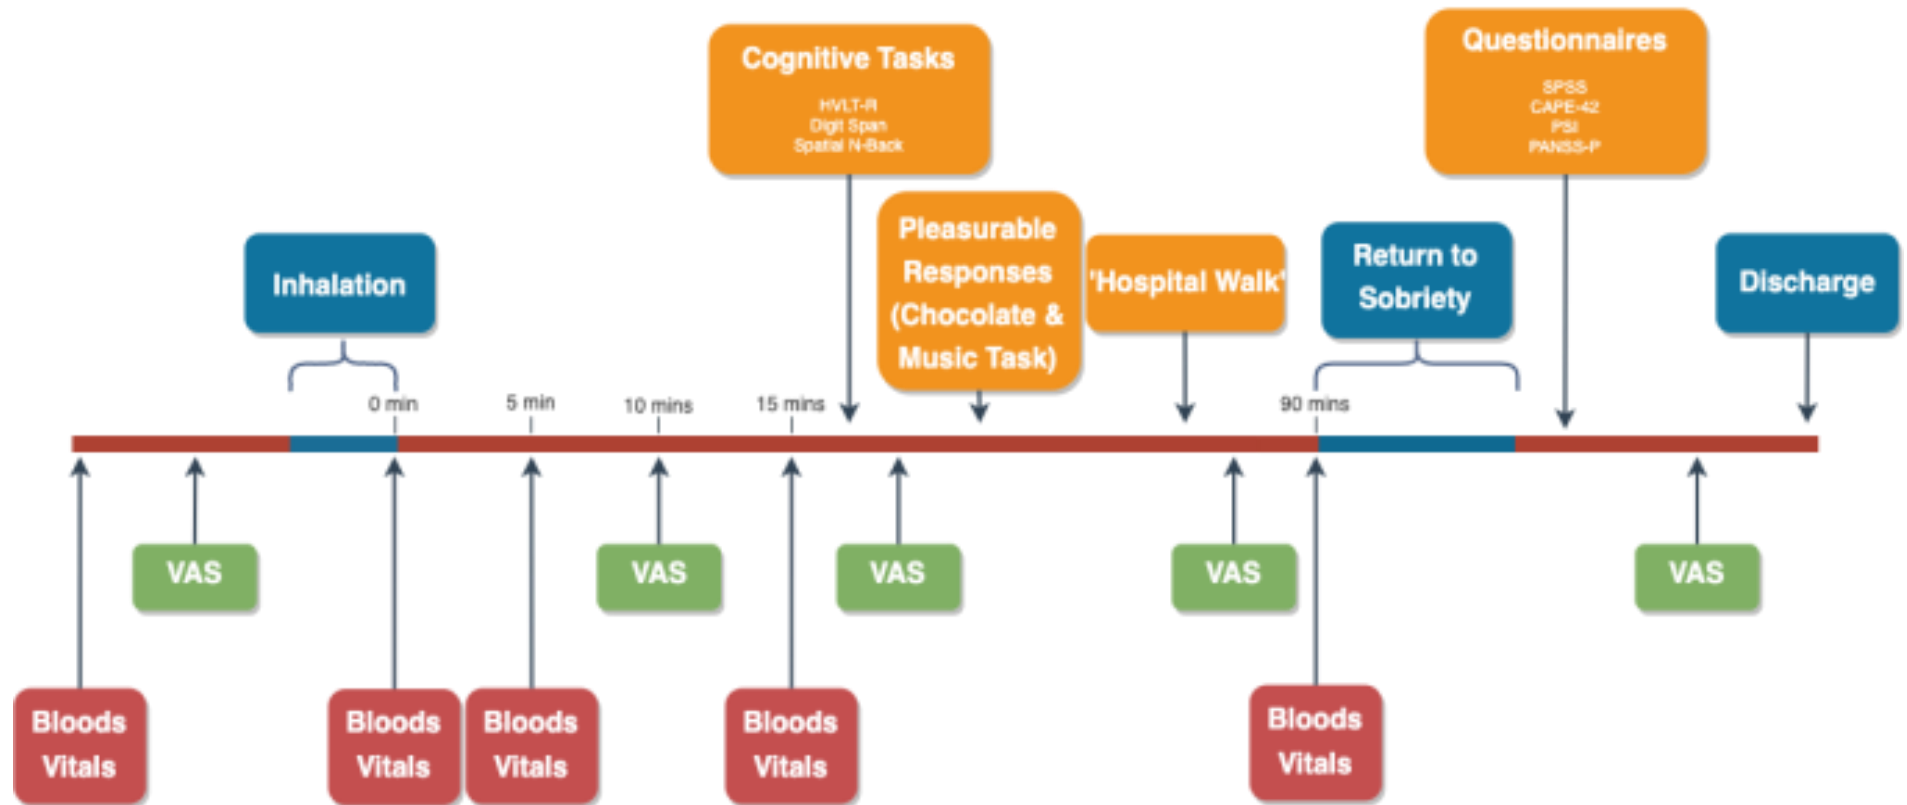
Cognitive Tasks
HVLT-R
Digit Span
Spatial N-Back

Questionnaires
SPSS
CAPE-42
PSI
PANSS-P

Inhalation

Pleasurable Responses (Chocolate & Music Task)

'Hospital Walk'

Return to Sobriety

Discharge

0 min
5 min
10 mins
15 mins
90 mins

VAS
VAS
VAS
VAS
VAS

Bloods Vitals
Bloods Vitals
Bloods Vitals
Bloods Vitals
Bloods Vitals